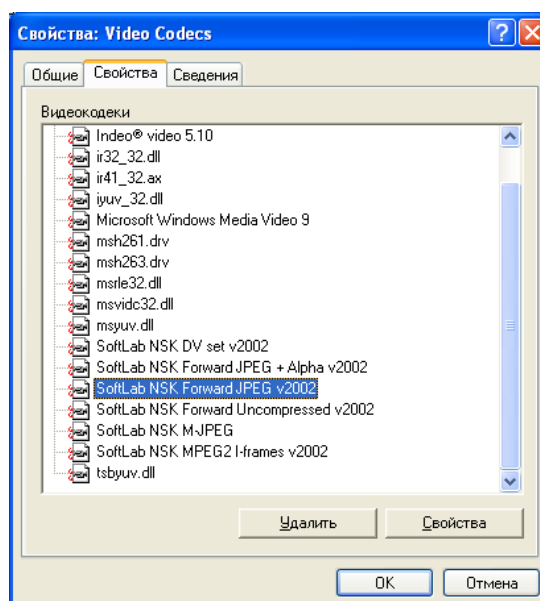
Свойства: Video Codecs

Общие | Свойства | Сведения

Видеокодеки

Indeo® video 5.10
ir32_32.dll
ir41_32.ax
iyuv_32.dll
Microsoft Windows Media Video 9
msh261.drv
msh263.drv
msrle32.dll
msvidc32.dll
msyuv.dll
SoftLab NSK DV set v2002
SoftLab NSK Forward JPEG + Alpha v2002
SoftLab NSK Forward JPEG v2002
SoftLab NSK Forward Uncompressed v2002
SoftLab NSK M-JPEG
SoftLab NSK MPEG2 I-frames v2002
tsbyuv.dll

Удалить | Свойства

OK | Отмена